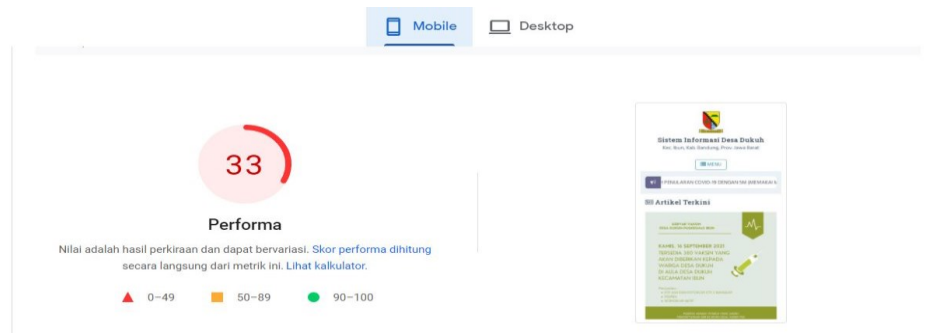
Mobile Desktop

33

Performa

Nilai adalah hasil perkiraan dan dapat bervariasi. Skor performa dihitung secara langsung dari metrik ini. Lihat kalkulator.

0–49 50–89 90–100

Sistem Informasi Desa Dukuh

Kec. Ibun, Kab. Bandung, Prov. Jawa Barat

MENU

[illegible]

Artikel Terkini

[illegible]

KAMIS, 16 SEPTEMBER 2021

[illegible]